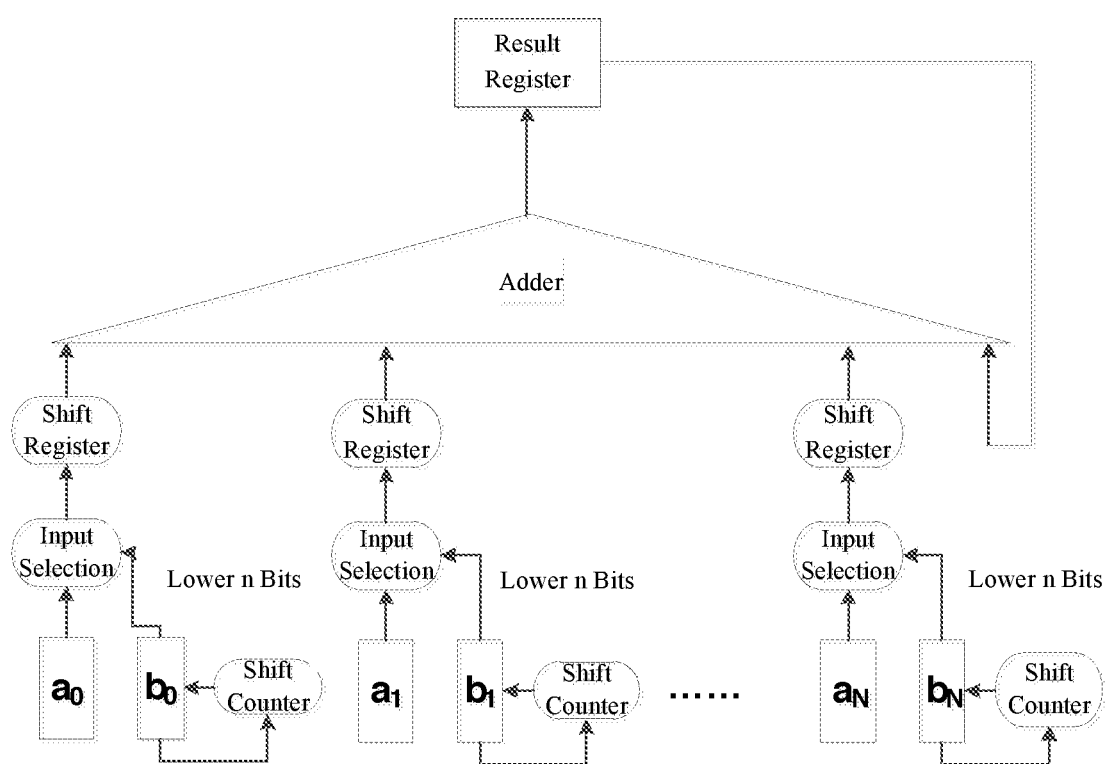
Result Register

Adder

Shift Register

Input Selection

Lower n Bits

$a_0$

$b_0$

Shift Counter

Shift Register

Input Selection

Lower n Bits

$a_1$

$b_1$

Shift Counter

......

Shift Register

Input Selection

Lower n Bits

$a_N$

$b_N$

Shift Counter